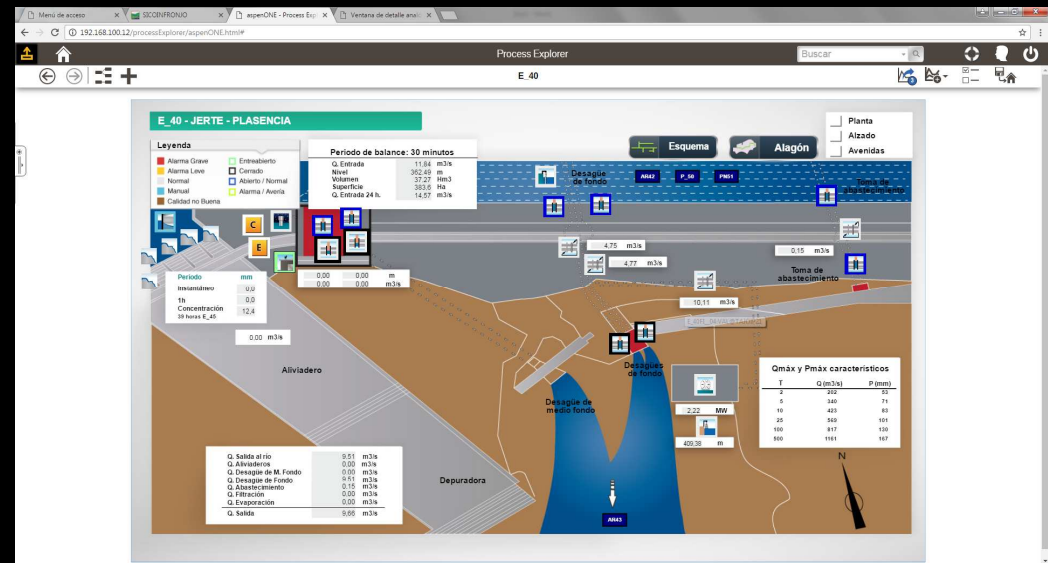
Menú de acceso | SICONFRONJO | aspenONE - Process Expl | Ventana de detalle anal

192.168.100.12/processExplorer/aspenONE.html#

Process Explorer

Buscar

E_40

E_40 - JERTE - PLASENCIA

Leyenda
Alarma Grave
Alarma Leve
Normal
Manual
Calidad no Buena
Entreabierto
Cerrado
Abierto / Normal
Alarma / Avería

Periodo de balance: 30 minutos

| Q. Entrada | 11,84 | m3/s |
|---|---|---|
| Nivel | 362,49 | m |
| Volumen | 37,27 | Hm3 |
| Superficie | 383,6 | Ha |
| Q. Entrada 24 h. | 14,57 | m3/s |

Esquema

Alagón

Planta
Alzado
Avenidas

Desagüe de fondo

AR42 P_50 PM51

Toma de abastecimiento

C

E

4,75 m3/s

4,77 m3/s

0,15 m3/s

Toma de abastecimiento

| Periodo | mm |
|---|---|
| Instantáneo | 0,0 |
| 1h | 0,0 |
| Concentración 39 horas E_45 | 12,4 |

| 0,00 | 0,00 | m |
|---|---|---|
| 0,00 | 0,00 | m3/s |

10,11 m3/s

0,00 m3/s

Aliviadero

Desagües de fondo

Desagüe de medio fondo

Qmáx y Pmáx característicos

| T | Q (m3/s) | P (mm) |
|---|---|---|
| 2 | 202 | 53 |
| 5 | 340 | 71 |
| 10 | 423 | 83 |
| 25 | 569 | 101 |
| 100 | 817 | 130 |
| 500 | 1161 | 167 |

2,22 MW

409,38 m

N

| Q. Salida al río | 9,51 | m3/s |
|---|---|---|
| Q. Aliviaderos | 0,00 | m3/s |
| Q. Desagüe de M. Fondo | 0,00 | m3/s |
| Q. Desagüe de Fondo | 9,51 | m3/s |
| Q. Abastecimiento | 0,15 | m3/s |
| Q. Filtración | 0,00 | m3/s |
| Q. Evaporación | 0,00 | m3/s |
| Q. Salida | 9,66 | m3/s |

Depuradora

AR43